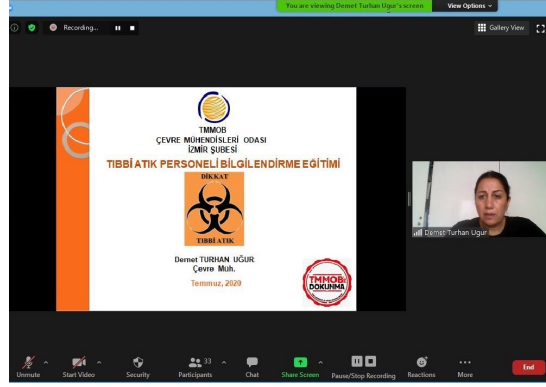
You are viewing Demet Turhan Uğur's screen
View Options

Recording...

Gallery View

TMMOB
ÇEVRE MÜHENDİSLERİ ODASI
İZMİR ŞUBESİ

TIBBİ ATIK PERSONELİ BİLGİLENDİRME EĞİTİMİ

DİKKAT
TIBBİ ATIK

Demet TURHAN UĞUR
Çevre Müh.

Temmuz, 2020

TMMOB
DOKUNMA

Demet Turhan Uğur

Unmute
Start Video
Security
Participants 33
Chat
Share Screen
Pause/Stop Recording
Reactions
More
End